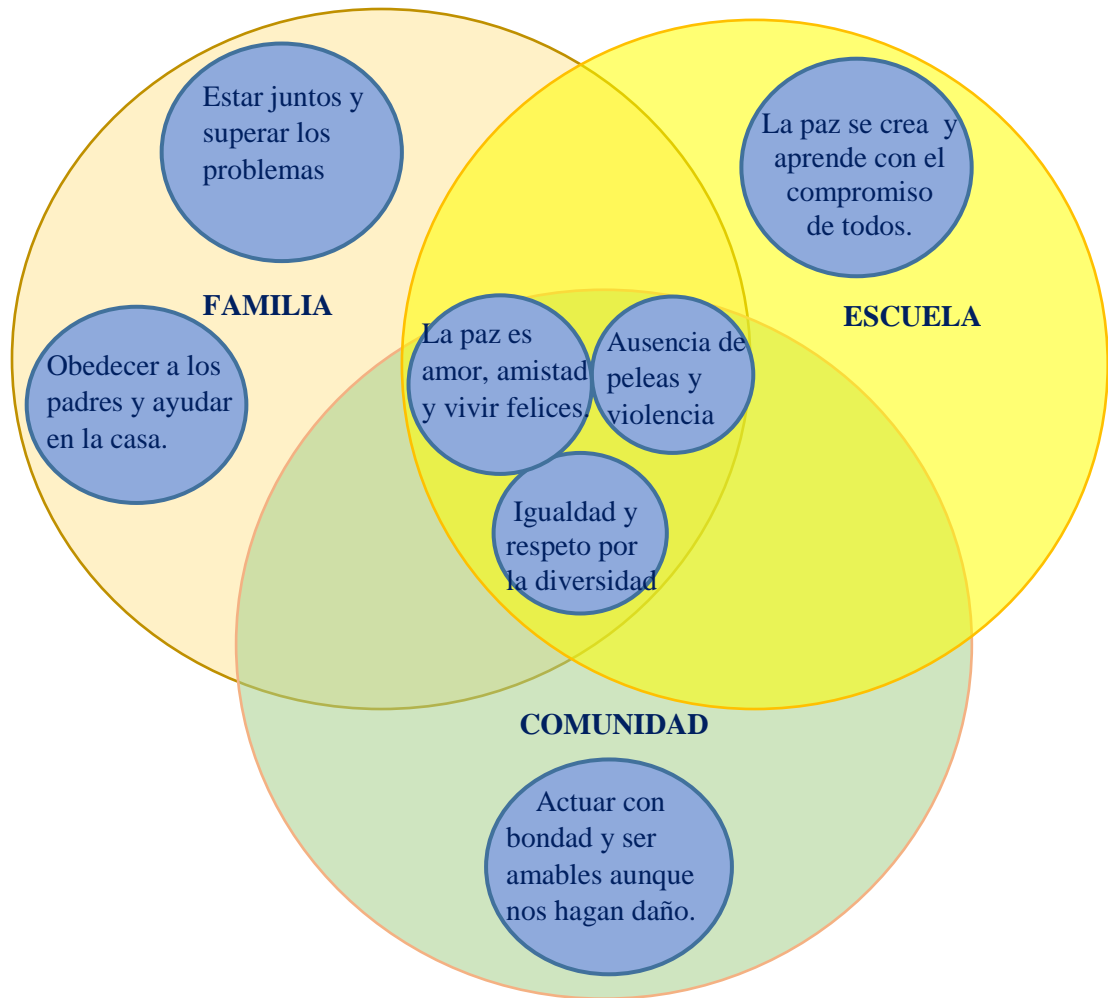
Estar juntos y superar los problemas

La paz se crea y aprende con el compromiso de todos.

FAMILIA

ESCUELA

Obedecer a los padres y ayudar en la casa.

La paz es amor, amistad y vivir felices.

Ausencia de peleas y violencia

Igualdad y respeto por la diversidad

COMUNIDAD

Actuar con bondad y ser amables aunque nos hagan daño.